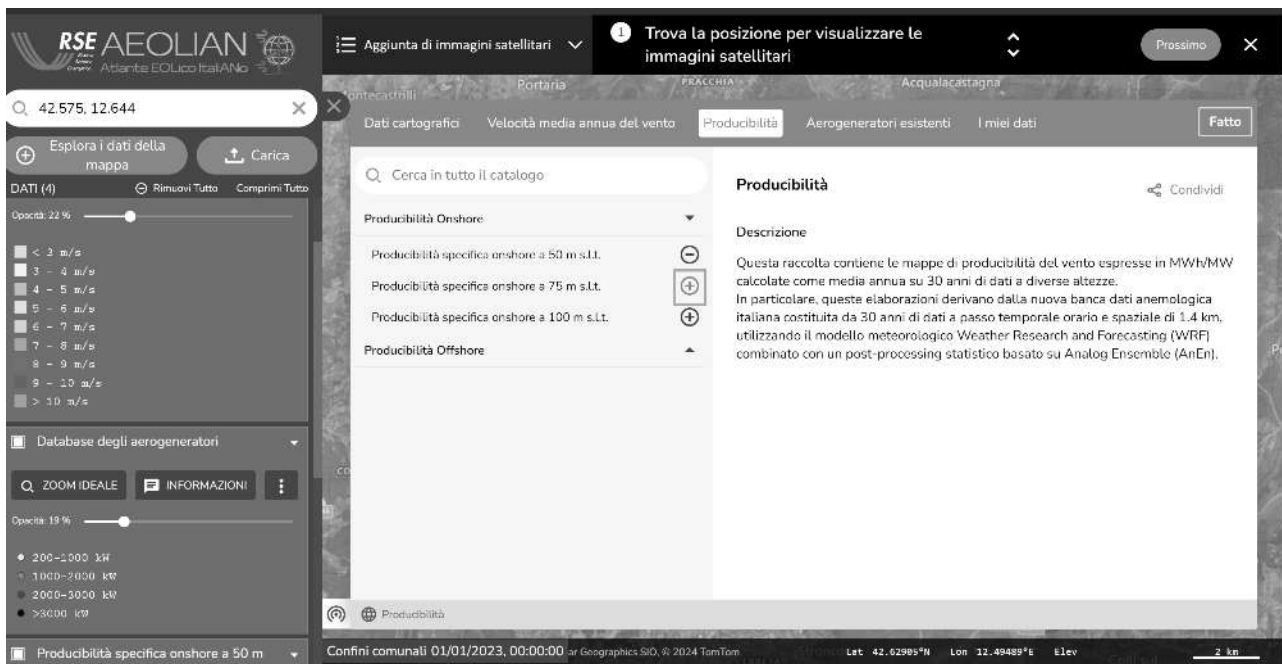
RSE AEOLIAN
Atlante EOLico ItaliANo

42.575, 12.644

Esplora i dati della mappa
Carica

DATI (4)
Rimuovi Tutto
Comprimi Tutto

Opacità: 22 %

< 3 m/s
3 - 4 m/s
4 - 5 m/s
5 - 6 m/s
6 - 7 m/s
7 - 8 m/s
8 - 9 m/s
9 - 10 m/s
> 10 m/s

Database degli aerogeneratori

ZOOM IDEALE
INFORMAZIONI

Opacità: 19 %

200-1000 kW
1000-2000 kW
2000-3000 kW
>3000 kW

Producibilità specifica onshore a 50 m

Aggiunta di immagini satellitari

1 Trova la posizione per visualizzare le immagini satellitari

Prossimo

Portaria
FRACCHIA
Acqualacastagna

Dati cartografici
Velocità media annua del vento
Producibilità
Aerogeneratori esistenti
I miei dati
Fatto

Cerca in tutto il catalogo

Producibilità Onshore
Producibilità specifica onshore a 50 m s.l.t.
Producibilità specifica onshore a 75 m s.l.t.
Producibilità specifica onshore a 100 m s.l.t.
Producibilità Offshore

Producibilità
Condividi

Descrizione

Questa raccolta contiene le mappe di producibilità del vento espresse in MWh/MW calcolate come media annua su 30 anni di dati a diverse altezze.
In particolare, queste elaborazioni derivano dalla nuova banca dati anemologica italiana costituita da 30 anni di dati a passo temporale orario e spaziale di 1.4 km, utilizzando il modello meteorologico Weather Research and Forecasting (WRF) combinato con un post-processing statistico basato su Analog Ensemble (AnEn).

Producibilità

Confini comunali 01/01/2023, 00:00:00
ar Geographics SIO, © 2024 TomTom
Lat 42.62985°N Lon 12.49489°E Elev
2 km